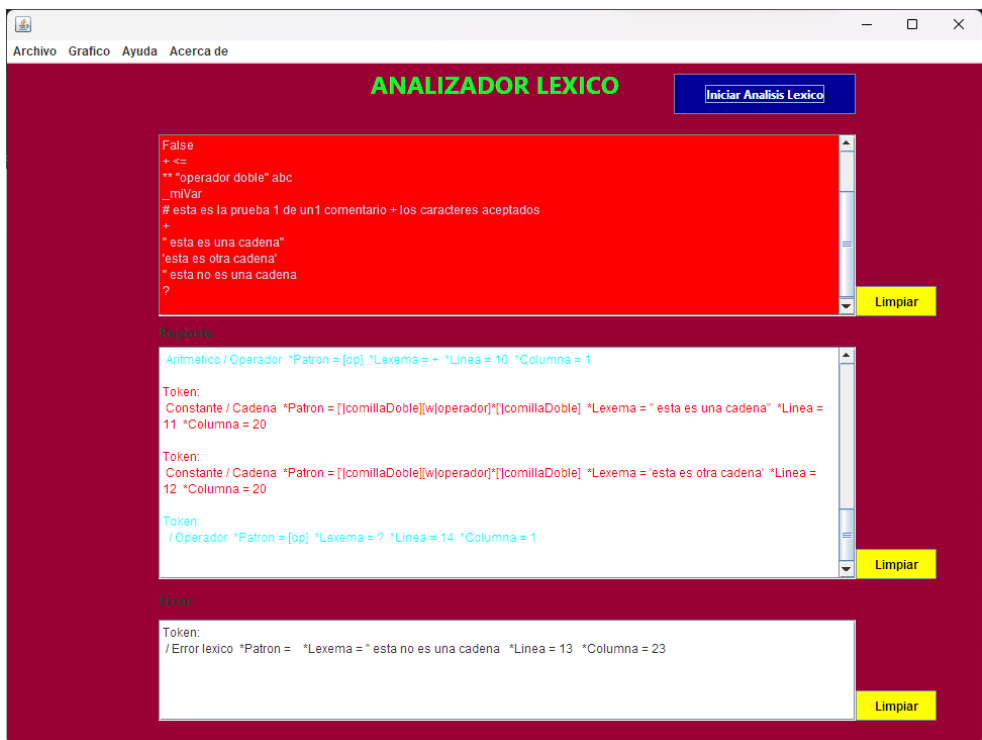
Archivo Grafico Ayuda Acerca de

ANALIZADOR LEXICO

Iniciar Analisis Lexico

False
+ <=
** "operador doble" abc
_miVar
# esta es la prueba 1 de un1 comentario + los caracteres aceptados
+
" esta es una cadena"
'esta es otra cadena'
" esta no es una cadena
?

Limpiar

Reporte

Aritmetico / Operador *Patron = [op] *Lexema = + *Linea = 10 *Columna = 1

Token:
Constante / Cadena *Patron = [']comillaDoble][w|operador]*[']comillaDoble] *Lexema = " esta es una cadena" *Linea = 11 *Columna = 20

Token:
Constante / Cadena *Patron = [']comillaDoble][w|operador]*[']comillaDoble] *Lexema = 'esta es otra cadena' *Linea = 12 *Columna = 20

Token:
/ Operador *Patron = [op] *Lexema = ? *Linea = 14 *Columna = 1

Limpiar

Error

Token:
/ Error lexico *Patron = *Lexema = " esta no es una cadena *Linea = 13 *Columna = 23

Limpiar